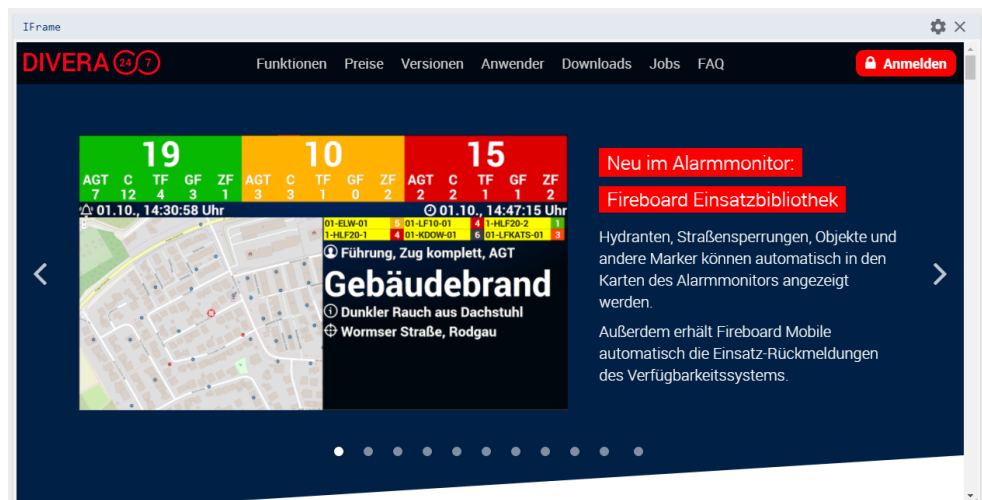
IFrame

DIVERA 24 7

Funktionen Preise Versionen Anwender Downloads Jobs FAQ

Anmelden

| 19 | | | | | 10 | | | | | 15 | | | | |
|---|---|---|---|---|---|---|---|---|---|---|---|---|---|---|
| AGT | C | TF | GF | ZF | AGT | C | TF | GF | ZF | AGT | C | TF | GF | ZF |
| 7 | 12 | 4 | 3 | 1 | 3 | 3 | 1 | 0 | 2 | 2 | 2 | 1 | 1 | 2 |

01.10., 14:30:58 Uhr

01.10., 14:47:15 Uhr

| 01-ELW-01 | 5 | 01-LF10-01 | 4 | 1-HLF20-2 | 1 |
|---|---|---|---|---|---|
| 1-HLF20-1 | 4 | 01-KDOW-01 | 6 | 01-LFKATS-01 | 3 |

Führung, Zug komplett, AGT

Gebäudebrand

Dunkler Rauch aus Dachstuhl

Wormser Straße, Rodgau

Neu im Alarmmonitor:

Fireboard Einsatzbibliothek

Hydranten, Straßensperrungen, Objekte und andere Marker können automatisch in den Karten des Alarmmonitors angezeigt werden.

Außerdem erhält Fireboard Mobile automatisch die Einsatz-Rückmeldungen des Verfügbarkeitssystems.